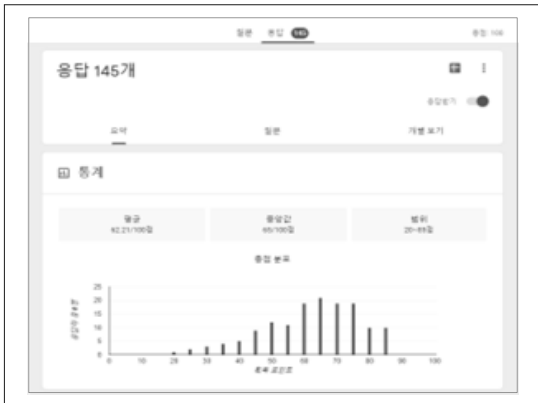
질문 응답 145 총점: 100

응답 145개

응답받기

요약 질문 개별 보기

통계

평균
62.21/100점

중앙값
65/100점

범위
20~85점

총점 분포

25
20
15
10
5
0

응답자 응답 수

0 10 20 30 40 50 60 70 80 90 100

획득 포인트